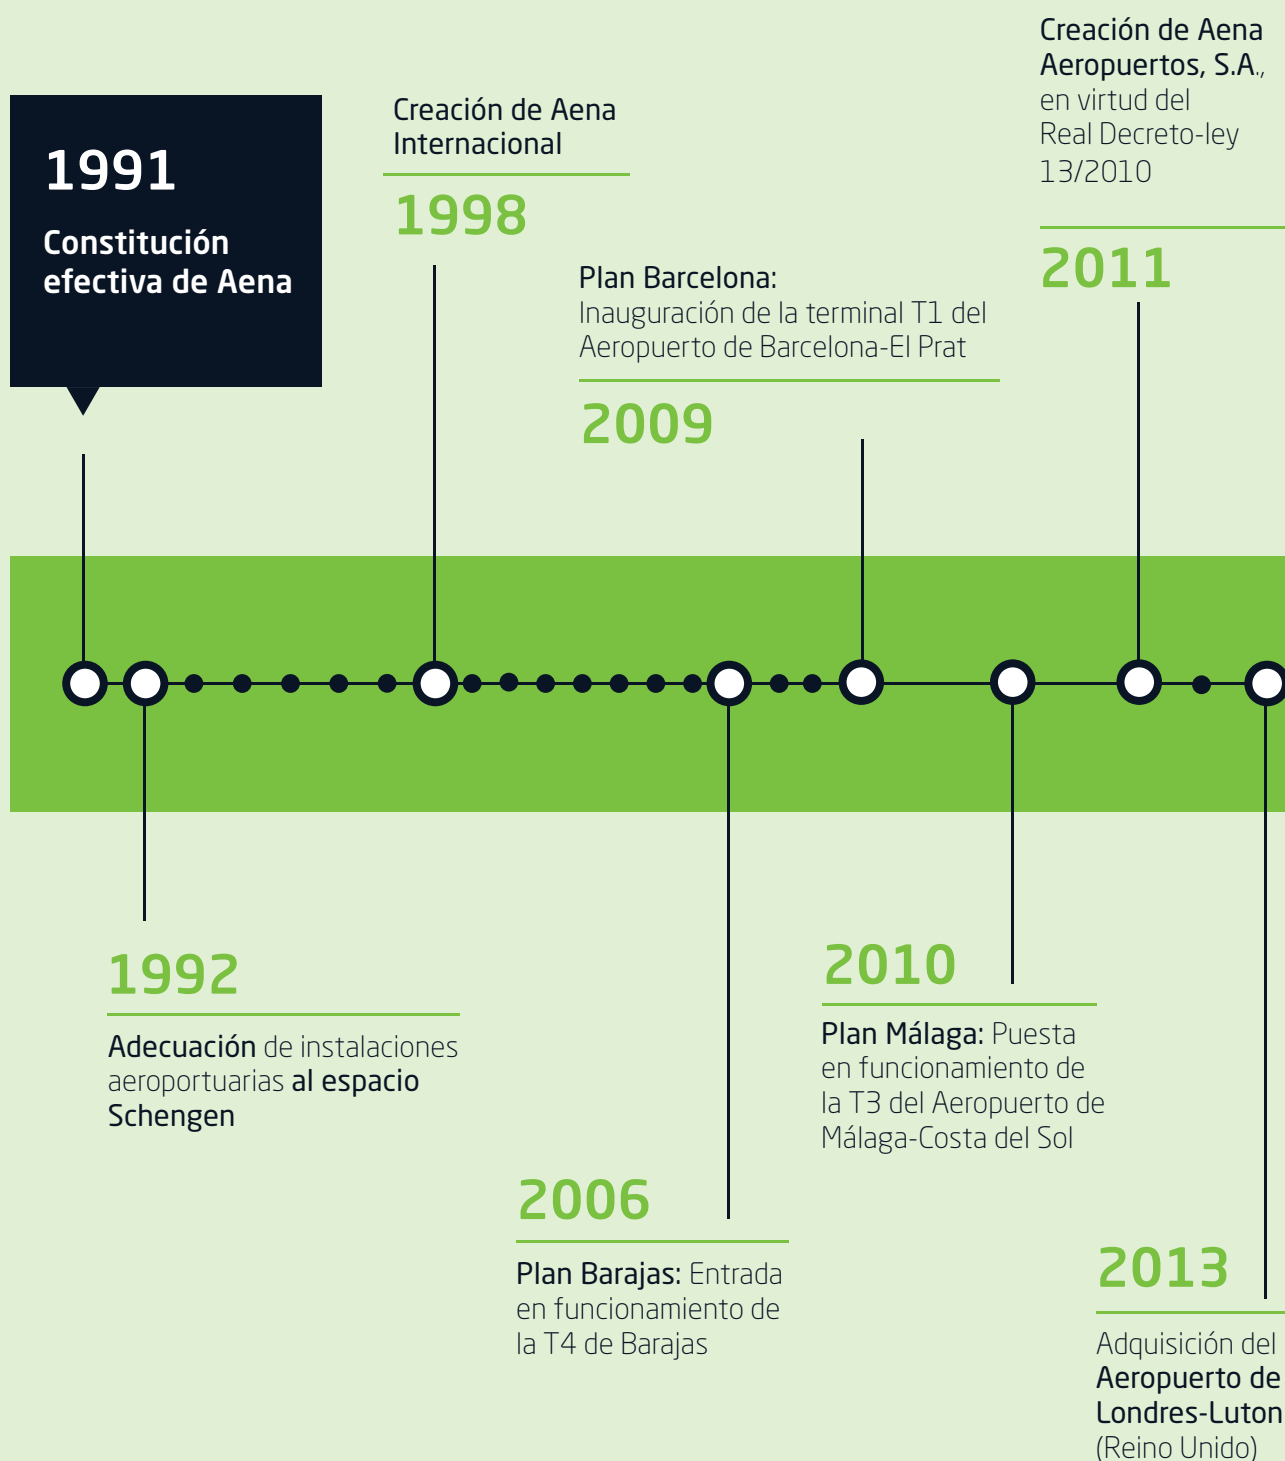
1991

Constitución efectiva de Aena

Creación de Aena Internacional

1998

Plan Barcelona: Inauguración de la terminal T1 del Aeropuerto de Barcelona-El Prat

2009

Creación de Aena Aeropuertos, S.A., en virtud del Real Decreto-ley 13/2010

2011

1992

Adecuación de instalaciones aeroportuarias al espacio Schengen

2006

Plan Barajas: Entrada en funcionamiento de la T4 de Barajas

2010

Plan Málaga: Puesta en funcionamiento de la T3 del Aeropuerto de Málaga-Costa del Sol

2013

Adquisición del Aeropuerto de Londres-Luton (Reino Unido)